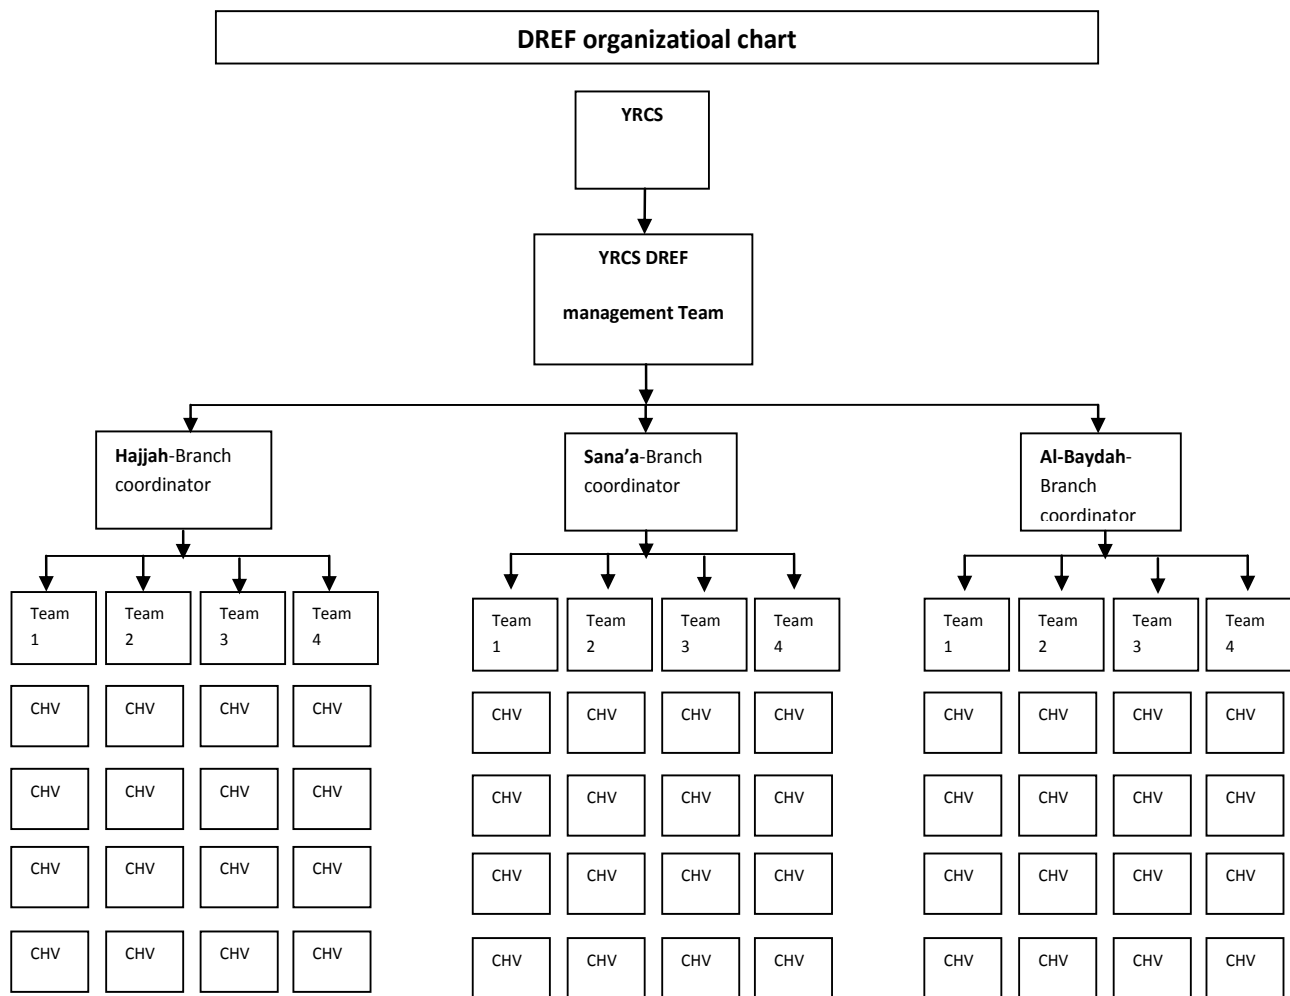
DREF organizatioal chart

YRCS

YRCS DREF

management Team

Hajjah-Branch coordinator

Sana'a-Branch coordinator

Al-Baydah-Branch coordinator

Team 1

Team 2

Team 3

Team 4

CHV CHV CHV CHV

CHV CHV CHV CHV

CHV CHV CHV CHV

CHV CHV CHV CHV

Team 1

Team 2

Team 3

Team 4

CHV CHV CHV CHV

CHV CHV CHV CHV

CHV CHV CHV CHV

CHV CHV CHV CHV

Team 1

Team 2

Team 3

Team 4

CHV CHV CHV CHV

CHV CHV CHV CHV

CHV CHV CHV CHV

CHV CHV CHV CHV